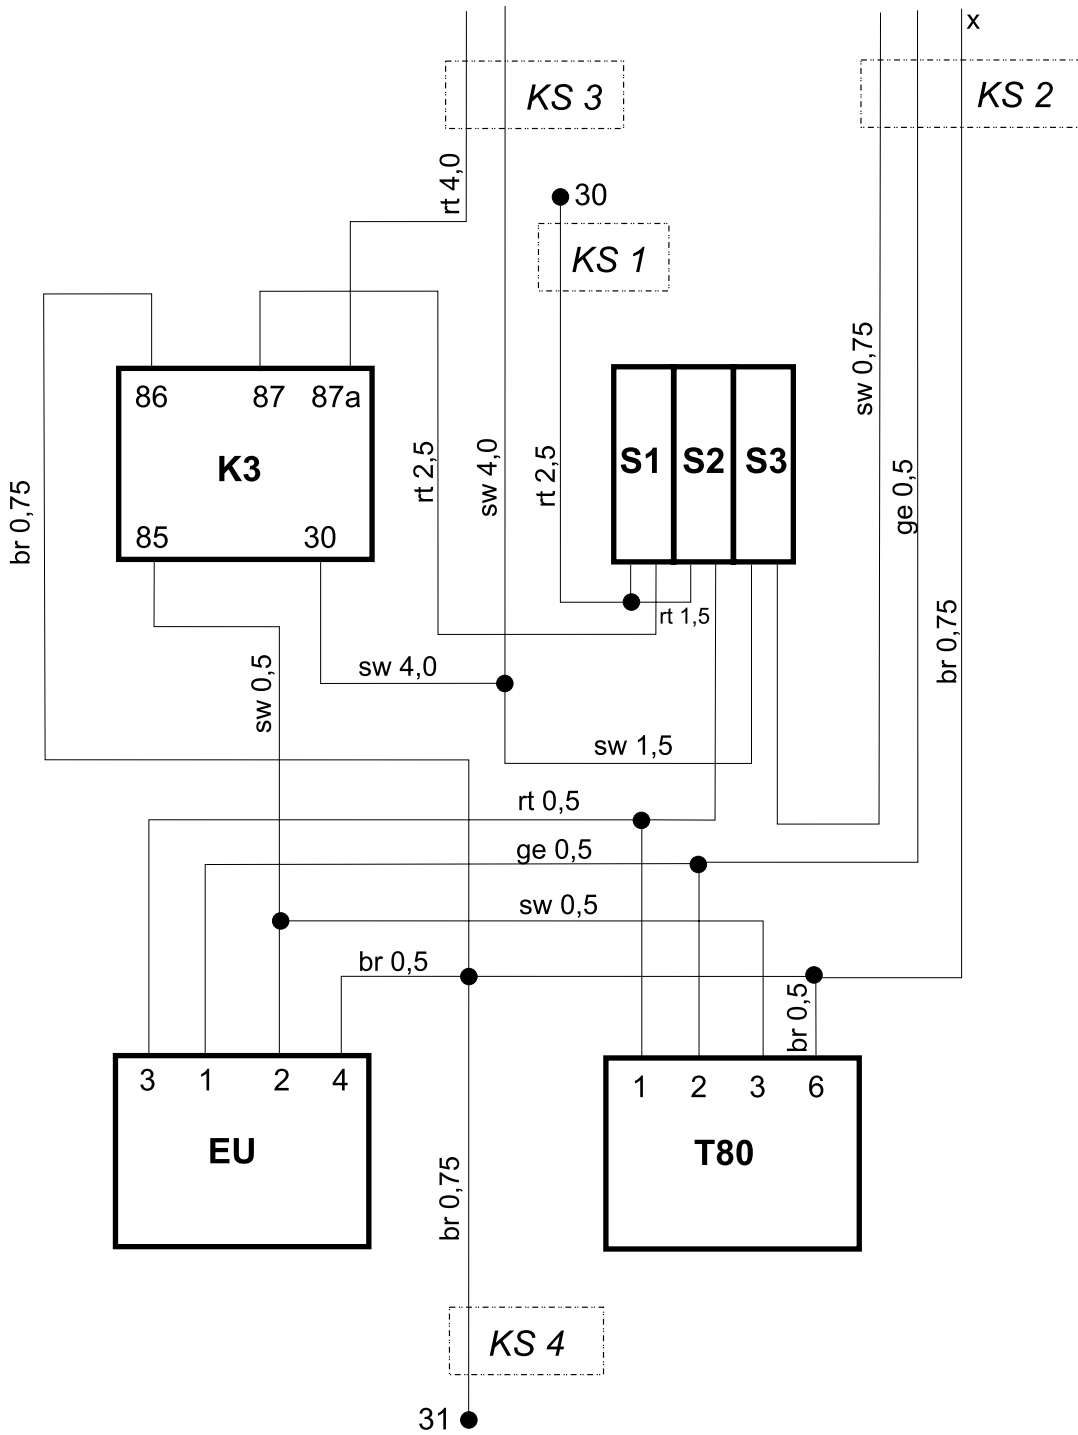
x

KS 3

KS 2

rt 4,0

30

KS 1

sw 0,75

86 87 87a

K3

85 30

br 0,75

rt 2,5

sw 4,0

rt 2,5

S1 S2 S3

ge 0,5

br 0,75

rt 1,5

sw 4,0

sw 0,5

sw 1,5

rt 0,5

ge 0,5

sw 0,5

br 0,5

br 0,5

3 1 2 4

EU

1 2 3 6

T80

br 0,75

KS 4

31